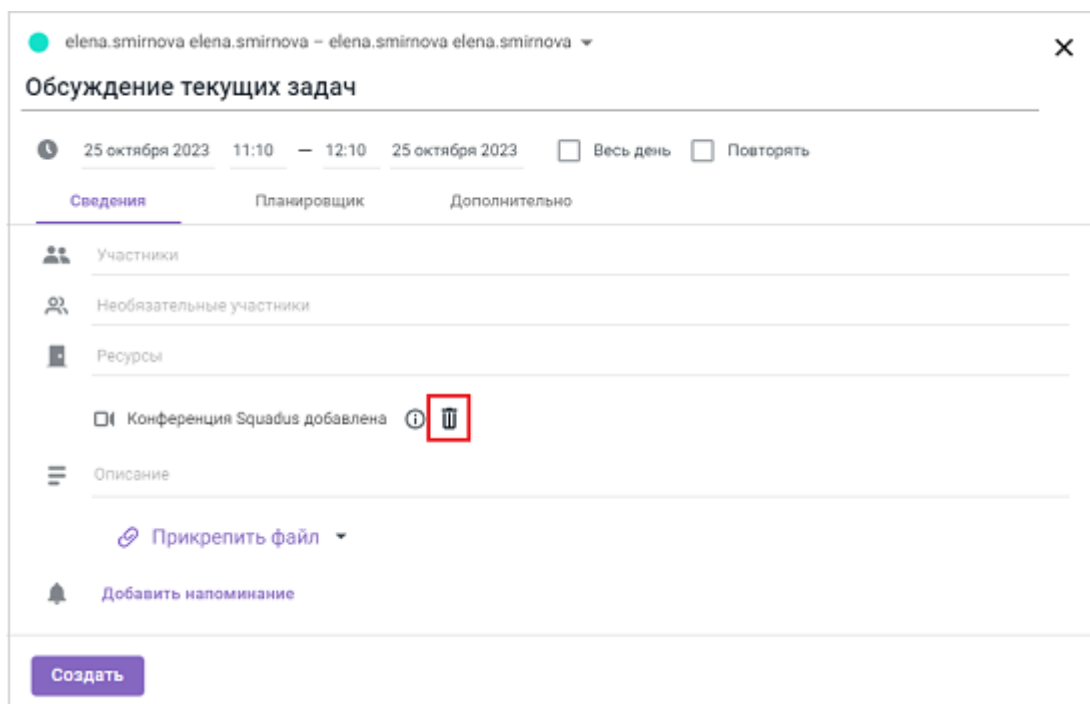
elena.smirnova elena.smirnova – elena.smirnova elena.smirnova ▾

×

Обсуждение текущих задач

25 октября 2023 11:10 — 12:10 25 октября 2023 Весь день Повторять

Сведения Планировщик Дополнительно

Участники

Необязательные участники

Ресурсы

Конференция Squadus добавлена

Описание

Прикрепить файл ▾

Добавить напоминание

Создать